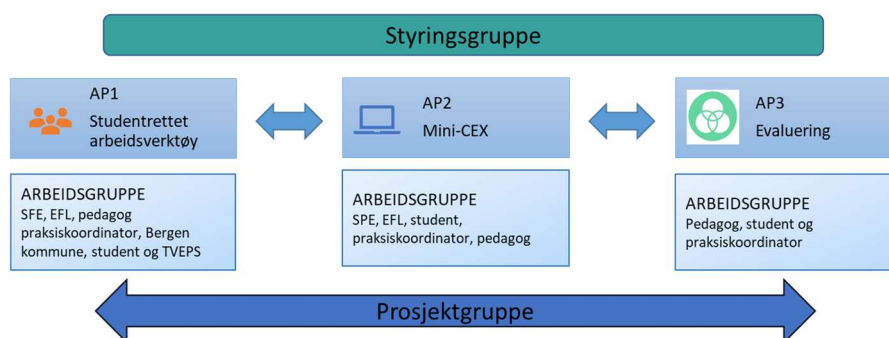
Styringsgruppe

AP1
Studentrettet arbeidsverktøy

AP2
Mini-CEX

AP3
Evaluering

ARBEIDSGRUPPE
SFE, EFL, pedagog praksiskoordinator, Bergen kommune, student og TVEPS

ARBEIDSGRUPPE
SPE, EFL, student, praksiskoordinator, pedagog

ARBEIDSGRUPPE
Pedagog, student og praksiskoordinator

Prosjektgruppe